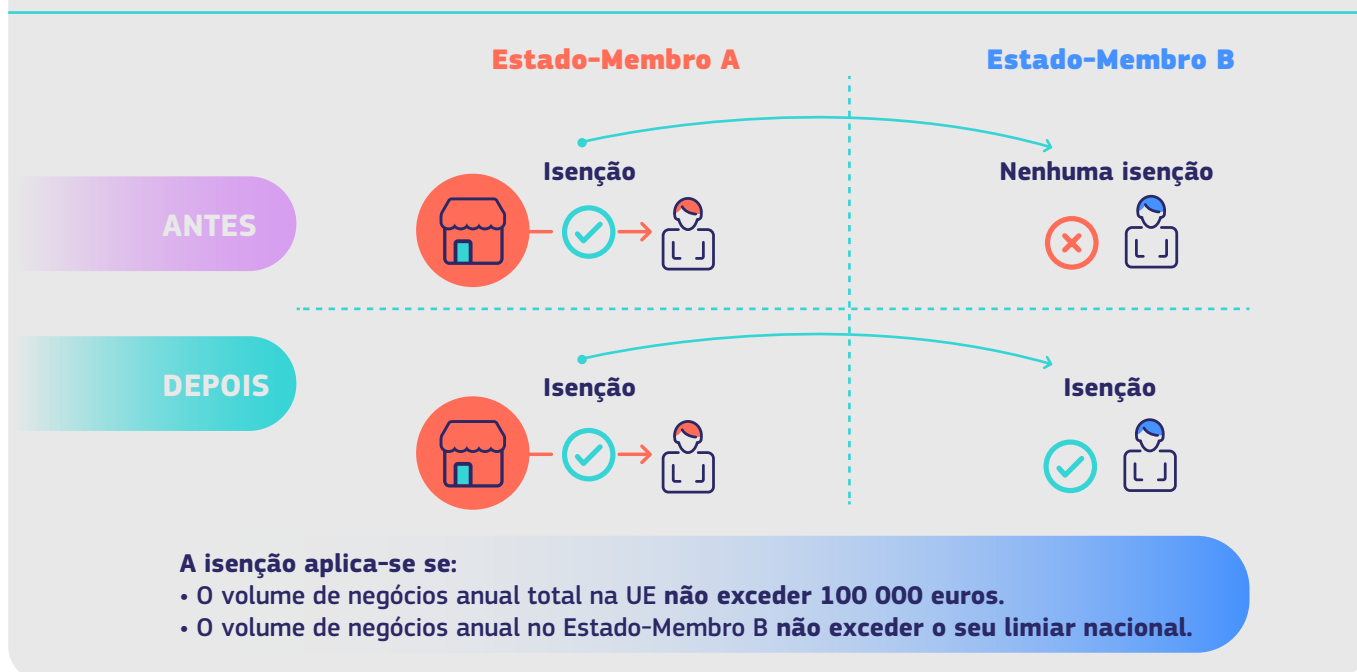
Estado-Membro A

Estado-Membro B

ANTES

Isenção

Nenhuma isenção

DEPOIS

Isenção

Isenção

A isenção aplica-se se:
• O volume de negócios anual total na UE não exceder 100 000 euros.
• O volume de negócios anual no Estado-Membro B não exceder o seu limiar nacional.